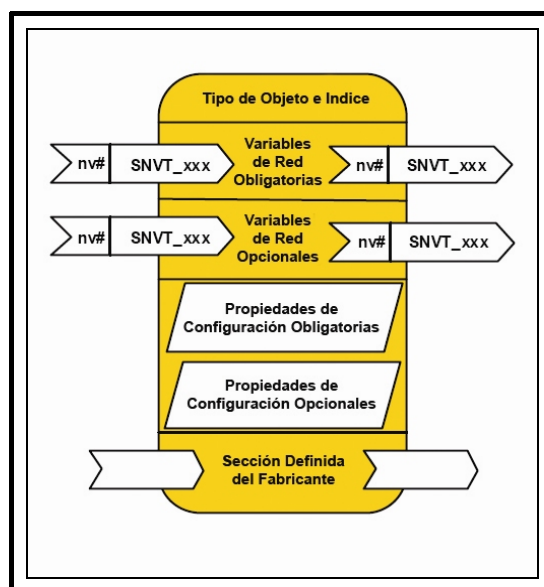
Tipo de Objeto e Indice

nv# SNVT_xxx

Variables de Red Obligatorias

nv# SNVT_xxx

nv# SNVT_xxx

Variables de Red Opcionales

nv# SNVT_xxx

Propiedades de Configuración Obligatorias

Propiedades de Configuración Opcionales

Sección Definida del Fabricante